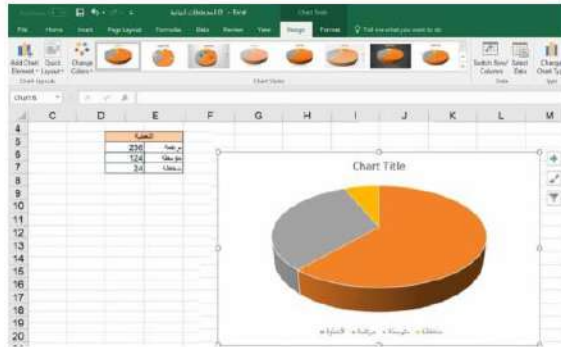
- Excel
Chart Tools
File Home Insert Page Layout Formulas Data Review View Design Format Tell me what you want to do
Add Chart Element Quick Layout Change Colors
Chart Layouts
Chart Styles
Switch Row/ Column Select Data
Data
Change Chart Type
Type
Chart 6

| | C | D | E | F | G | H | I | J | K | L | M |
|---|---|---|---|---|---|---|---|---|---|---|---|
| 4 | | | | | | | | | | | |
| 5 | | | الصحية | | | | | | | | |
| 6 | | 236 | مرتفعة | | | | | | | | |
| 7 | | 124 | متوسطة | | | | | | | | |
| 8 | | 24 | منخفضة | | | | | | | | |
| 9 | | | | | | | | | | | |
| 10 | | | | | | | | | | | |
| 11 | | | | | | | | | | | |
| 12 | | | | | | | | | | | |
| 13 | | | | | | | | | | | |
| 14 | | | | | | | | | | | |
| 15 | | | | | | | | | | | |
| 16 | | | | | | | | | | | |
| 17 | | | | | | | | | | | |
| 18 | | | | | | | | | | | |
| 19 | | | | | | | | | | | |
| 20 | | | | | | | | | | | |

Chart Title
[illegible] • مرتفعة • متوسطة • منخفضة